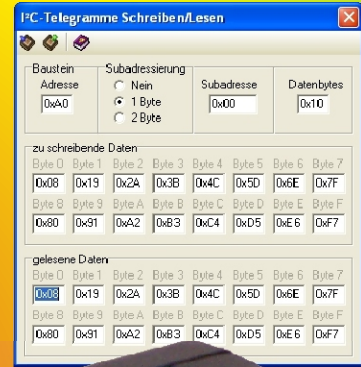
I²C-Telegramme Schreiben/Lesen

Baustein
Adresse
0xA0

Subadressierung
Nein
1 Byte
2 Byte

Subadresse
0x00

Datenbytes
0x10

zu schreibende Daten

| Byte 0 | Byte 1 | Byte 2 | Byte 3 | Byte 4 | Byte 5 | Byte 6 | Byte 7 |
|---|---|---|---|---|---|---|---|
| 0x08 | 0x19 | 0x2A | 0x3B | 0x4C | 0x5D | 0x6E | 0x7F |
| Byte 8 | Byte 9 | Byte A | Byte B | Byte C | Byte D | Byte E | Byte F |
| 0x80 | 0x91 | 0xA2 | 0xB3 | 0xC4 | 0xD5 | 0xE6 | 0xF7 |

gelesene Daten

| Byte 0 | Byte 1 | Byte 2 | Byte 3 | Byte 4 | Byte 5 | Byte 6 | Byte 7 |
|---|---|---|---|---|---|---|---|
| 0x08 | 0x19 | 0x2A | 0x3B | 0x4C | 0x5D | 0x6E | 0x7F |
| Byte 8 | Byte 9 | Byte A | Byte B | Byte C | Byte D | Byte E | Byte F |
| 0x80 | 0x91 | 0xA2 | 0xB3 | 0xC4 | 0xD5 | 0xE6 | 0xF7 |